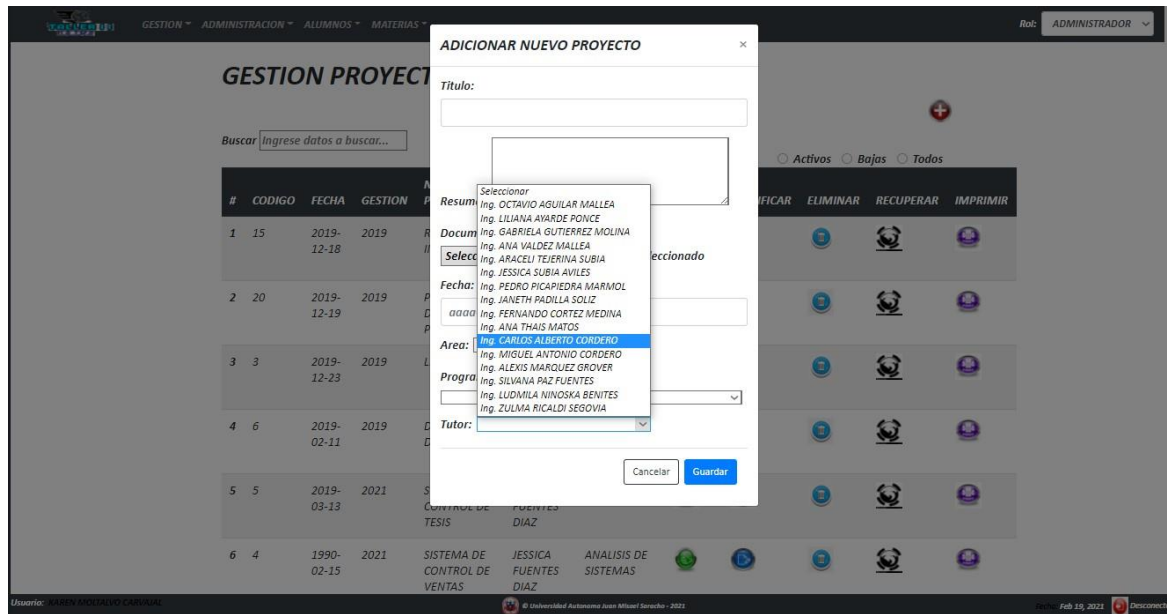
GESTION ▾ ADMINISTRACION ▾ ALUMNOS ▾ MATERIAS ▾

Rol: ADMINISTRADOR

GESTION PROYECT

Buscar Ingrese datos a buscar...

○ Activos ○ Bajas ○ Todos

| # | CODIGO | FECHA | GESTION | N P | | | | FICAR | ELIMINAR | RECUPERAR | IMPRIMIR |
|---|---|---|---|---|---|---|---|---|---|---|---|
| 1 | 15 | 2019-12-18 | 2019 | R II | | | | | | | |
| 2 | 20 | 2019-12-19 | 2019 | P D P | | | | | | | |
| 3 | 3 | 2019-12-23 | 2019 | L | | | | | | | |
| 4 | 6 | 2019-02-11 | 2019 | D D | | | | | | | |
| 5 | 5 | 2019-03-13 | 2021 | S CONTROL DE TESIS | FUENTES DIAZ | | | | | | |
| 6 | 4 | 1990-02-15 | 2021 | SISTEMA DE CONTROL DE VENTAS | JESSICA FUENTES DIAZ | ANALISIS DE SISTEMAS | | | | | |

ADICIONAR NUEVO PROYECTO ×

Titulo:

Resum

Docum

Selecc eccionado

Fecha:

aaaa

Area:

Progra

Tutor:

Seleccionar
Ing. OCTAVIO AGUILAR MALLEA
Ing. LILIANA AYARDE PONCE
Ing. GABRIELA GUTIERREZ MOLINA
Ing. ANA VALDEZ MALLEA
Ing. ARACELI TEJERINA SUBIA
Ing. JESSICA SUBIA AVILES
Ing. PEDRO PICAPIEDRA MARMOL
Ing. JANETH PADILLA SOLIZ
Ing. FERNANDO CORTEZ MEDINA
Ing. ANA THAIS MATOS
Ing. CARLOS ALBERTO CORDERO
Ing. MIGUEL ANTONIO CORDERO
Ing. ALEXIS MARQUEZ GROVER
Ing. SILVANA PAZ FUENTES
Ing. LUDMILA NINOSKA BENITES
Ing. ZULMA RICALDI SEGOVIA

Cancelar Guardar

Usuario: KAREN MOLTALVO CARVAJAL

© Universidad Autonoma Juan Misael Saracho - 2021

Feb 19, 2021 Desconec